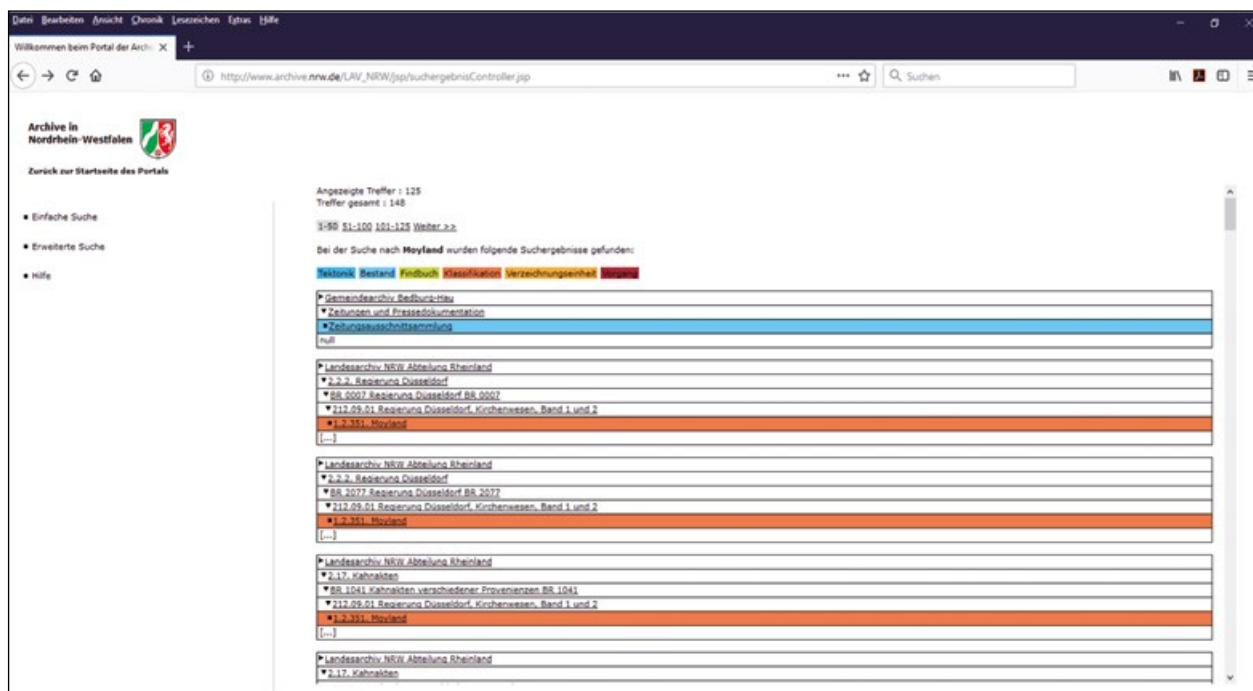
Datei Bearbeiten Ansicht Chronik Lesezeichen Extras Hilfe

Willkommen beim Portal der Arch ×

http://www.archive.nrw.de/LAV_NRW/jsp/suchergebnisController.jsp

Suchen

Archive in Nordrhein-Westfalen

Zurück zur Startseite des Portals

• Einfache Suche

• Erweiterte Suche

• Hilfe

Angezeigte Treffer : 125
Treffer gesamt : 148

1-50 51-100 101-125 Weiter >>

Bei der Suche nach **Moyland** wurden folgende Suchergebnisse gefunden:

Tektonik Bestand Findbuch Klassifikation Verzeichnungseinheit Vorgang

Gemeindearchiv Bedburg-Hau
Zeitungen und Pressedokumentation
Zeitungsausschnittsammlung
null

Landesarchiv NRW Abteilung Rheinland
2.2.2. Regierung Düsseldorf
BR 0007 Regierung Düsseldorf BR 0007
212.09.01 Regierung Düsseldorf, Kirchenwesen, Band 1 und 2
1.2.351. Moyland
[...]

Landesarchiv NRW Abteilung Rheinland
2.2.2. Regierung Düsseldorf
BR 2077 Regierung Düsseldorf BR 2077
212.09.01 Regierung Düsseldorf, Kirchenwesen, Band 1 und 2
1.2.351. Moyland
[...]

Landesarchiv NRW Abteilung Rheinland
2.17. Kahnakten
BR 1041 Kahnakten verschiedener Provenienzen BR 1041
212.09.01 Regierung Düsseldorf, Kirchenwesen, Band 1 und 2
1.2.351. Moyland
[...]

Landesarchiv NRW Abteilung Rheinland
2.17. Kahnakten